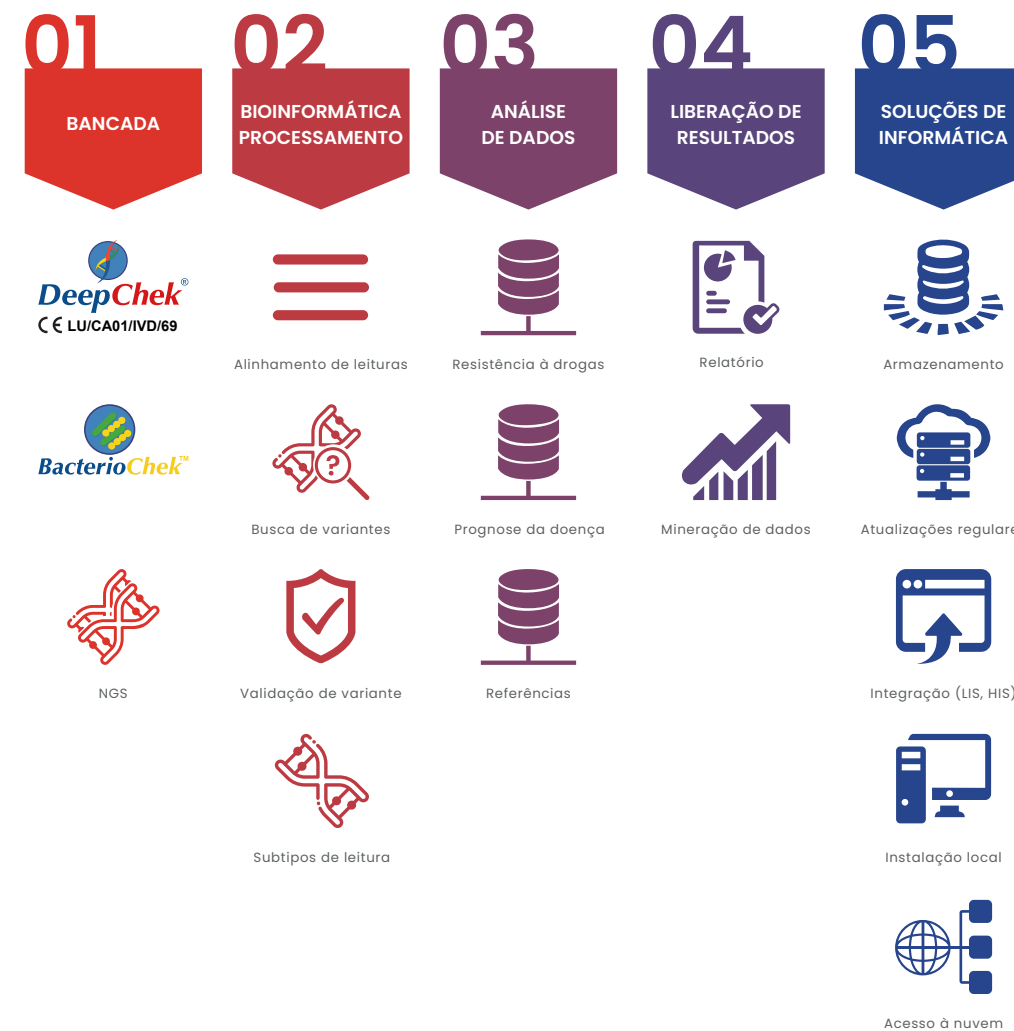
01
BANCADA

DeepChek®
CE LU/CA01/IVD/69

BacterioChek™

NGS

02
BIOINFORMÁTICA PROCESSAMENTO

Alinhamento de leituras

Busca de variantes

Validação de variante

Subtipos de leitura

03
ANÁLISE DE DADOS

Resistência à drogas

Prognose da doença

Referências

04
LIBERAÇÃO DE RESULTADOS

Relatório

Mineração de dados

05
SOLUÇÕES DE INFORMÁTICA

Armazenamento

Atualizações regulare

Integração (LIS, HIS)

Instalação local

Acesso à nuvem